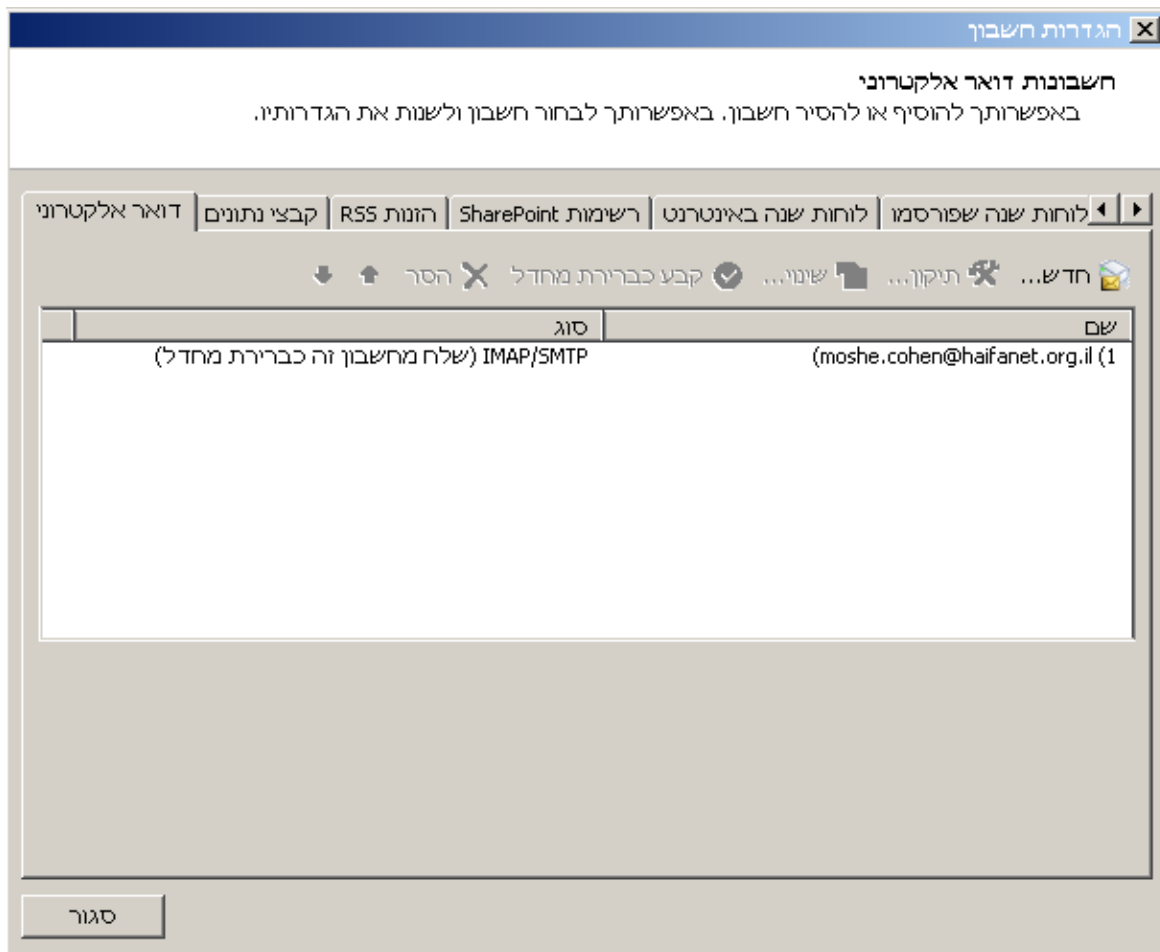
הגדרות חשבון

חשבונות דואר אלקטרוני
באפשרותך להוסיף או להסיר חשבון. באפשרותך לבחור חשבון ולשנות את הגדרותיו.

דואר אלקטרוני | קבצי נתונים | הזנות RSS | רשימות SharePoint | לוחות שנה באינטרנט | לוחות שנה שפורסמו

חדש... תיקון... שינוי... קבע כברירת מחדל הסר

| שם | סוג |
|---|---|
| (moshe.cohen@haifanet.org.il (1 | IMAP/SMTP (שלח מחשבון זה כברירת מחדל) |

סגור